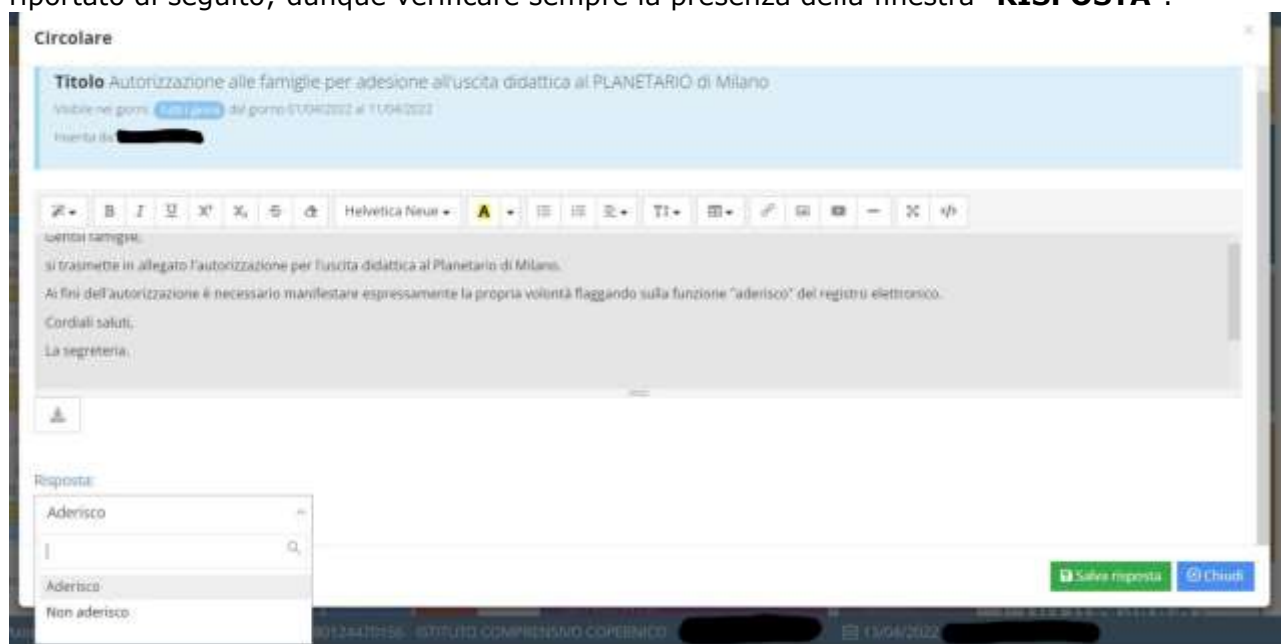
riportato di seguito, dunque verificare sempre la presenza della finestra "RISPOSTA".

Circolare

Titolo Autorizzazione alle famiglie per adesione all'uscita didattica al PLANETARIO di Milano
Visibile nei giorni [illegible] dal giorno 01/04/2022 al 11/04/2022
Inserita da

Helvetica Neue

Gentili famiglie,

si trasmette in allegato l'autorizzazione per l'uscita didattica al Planetario di Milano.

Ai fini dell'autorizzazione è necessario manifestare espressamente la propria volontà flaggando sulla funzione "aderisco" del registro elettronico.

Cordiali saluti,

La segreteria.

Risposta:

Aderisco

Aderisco
Non aderisco

Salva risposta
Chiudi

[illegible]0124470156 ISTITUTO COMPRENSIVO COPERNICO
13/04/2022